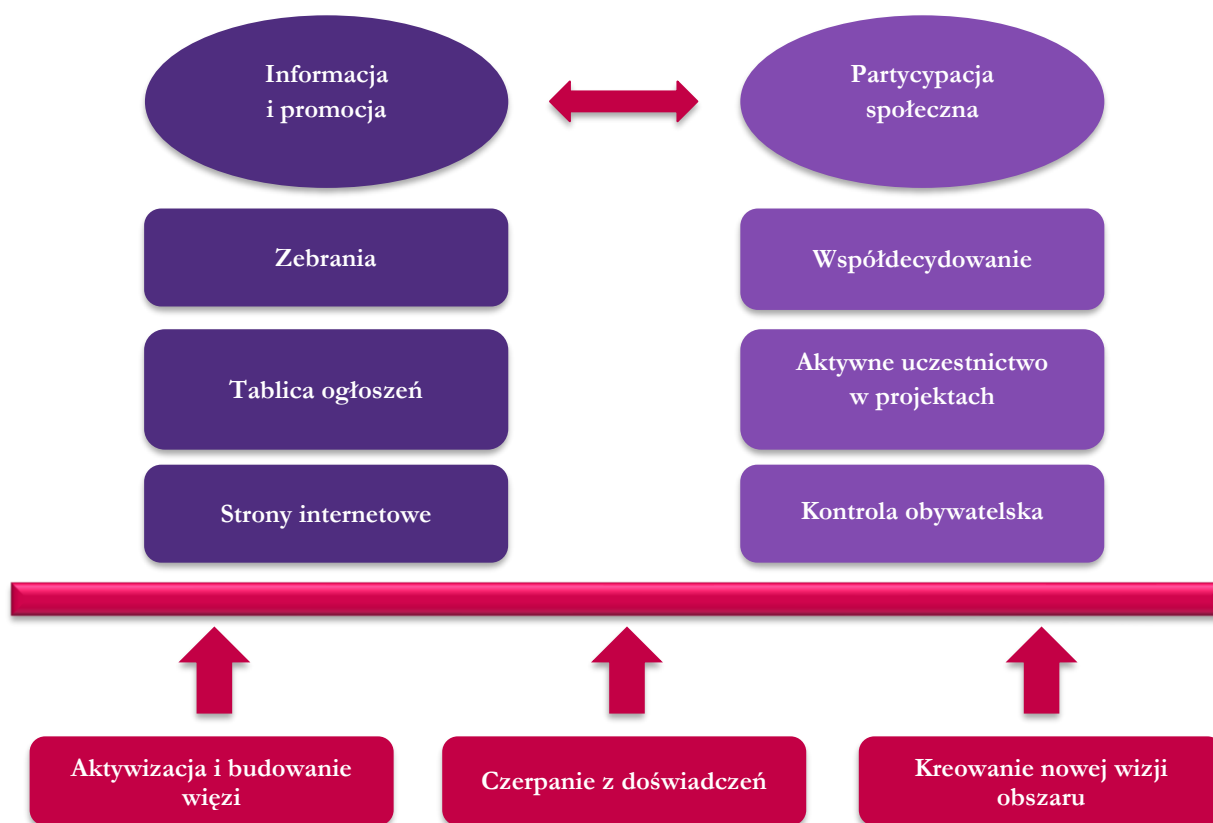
Informacja i promocja

Partycypacja społeczna

Zebrania

Współdecydowanie

Tablica ogłoszeń

Aktywne uczestnictwo w projektach

Strony internetowe

Kontrola obywatelska

Aktywizacja i budowanie więzi

Czerpanie z doświadczeń

Kreowanie nowej wizji obszaru